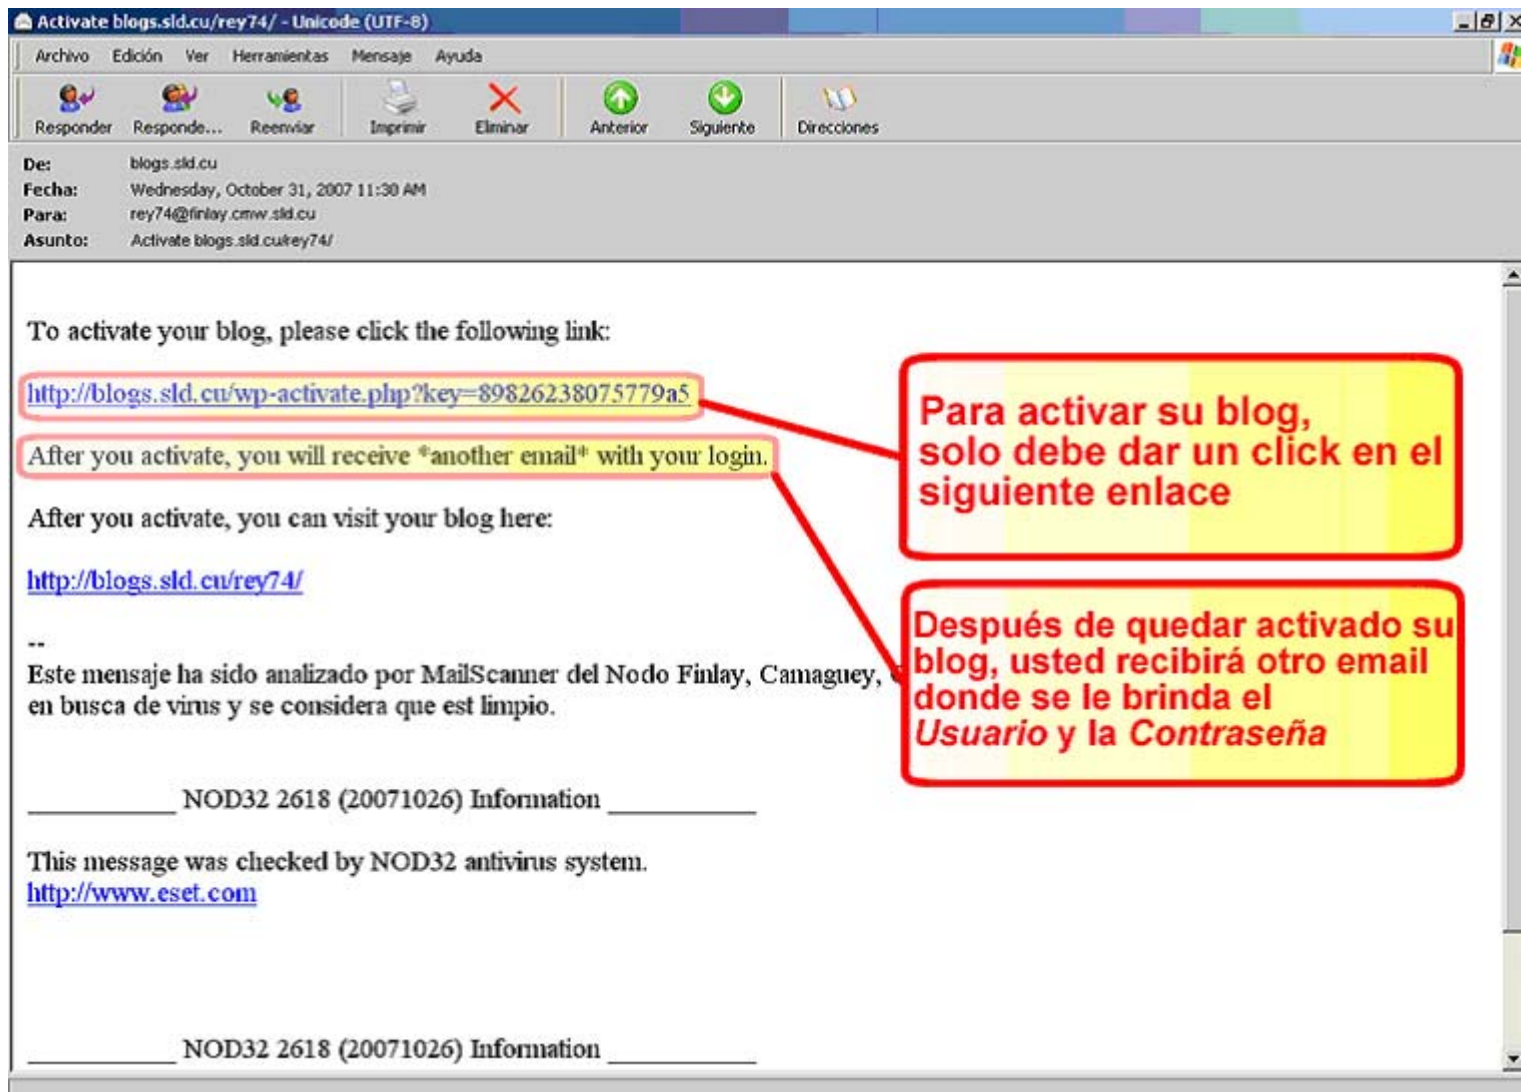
Activate blogs.sld.cu/rey74/ - Unicode (UTF-8)

Archivo Edición Ver Herramientas Mensaje Ayuda

Responder Responde... Reenviar Imprimir Eliminar Anterior Siguiente Direcciones

De: blogs.sld.cu
Fecha: Wednesday, October 31, 2007 11:30 AM
Para: rey74@finlay.cmw.sld.cu
Asunto: Activate blogs.sld.cu/rey74/

To activate your blog, please click the following link:

http://blogs.sld.cu/wp-activate.php?key=89826238075779a5

After you activate, you will receive *another email* with your login.

After you activate, you can visit your blog here:

http://blogs.sld.cu/rey74/

--
Este mensaje ha sido analizado por MailScanner del Nodo Finlay, Camaguey, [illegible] en busca de virus y se considera que est limpio.

__________ NOD32 2618 (20071026) Information __________

This message was checked by NOD32 antivirus system.
http://www.eset.com

__________ NOD32 2618 (20071026) Information __________

Para activar su blog, solo debe dar un click en el siguiente enlace

Después de quedar activado su blog, usted recibirá otro email donde se le brinda el Usuario y la Contraseña